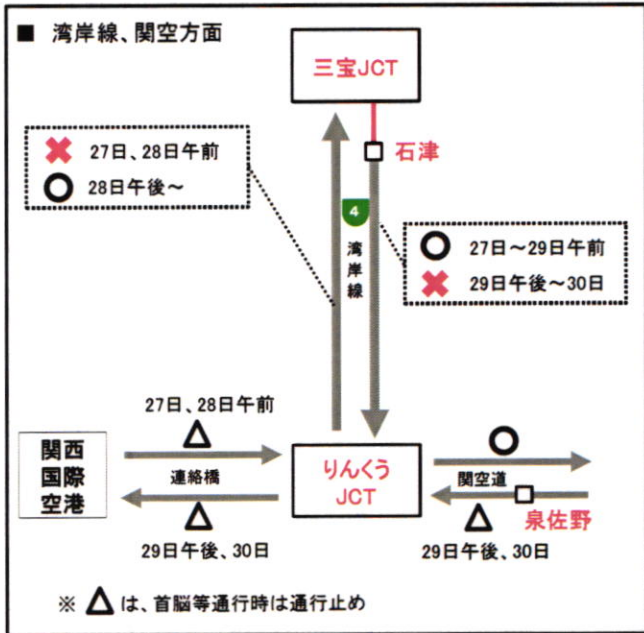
■ 湾岸線、関空方面

三宝JCT

✖ 27日、28日午前
○ 28日午後～

石津

4

湾岸線

○ 27日～29日午前
✖ 29日午後～30日

27日、28日午前
△

関西国際空港

連絡橋

△
29日午後、30日

りんくうJCT

○

関空道

泉佐野

△
29日午後、30日

※ △は、首脳等通行時は通行止め